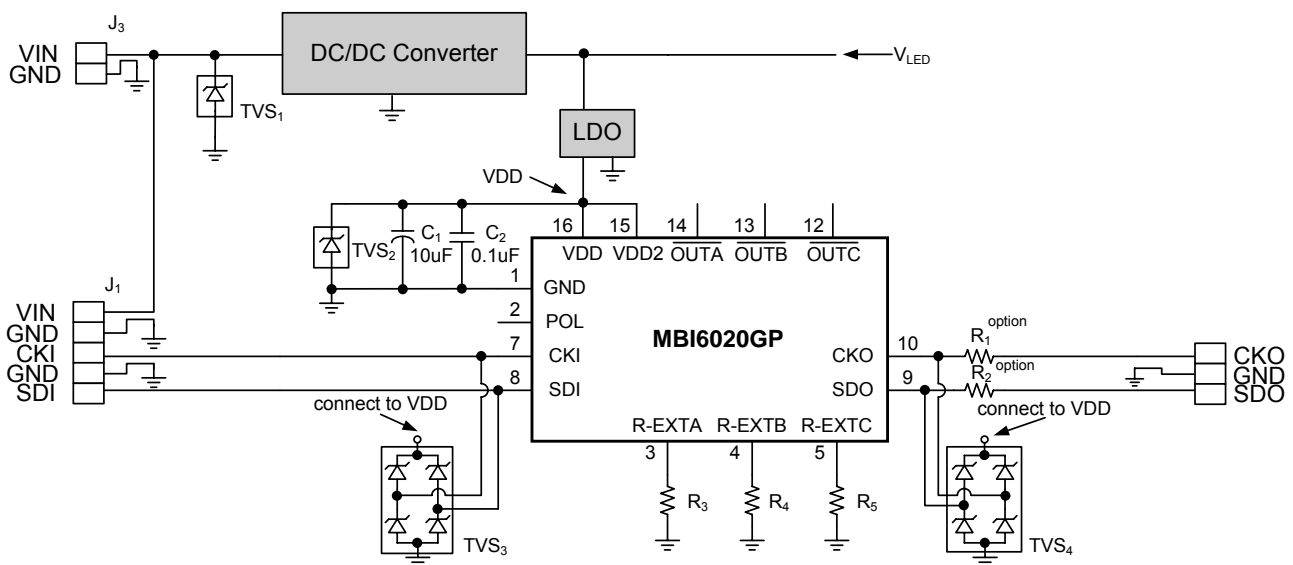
$J_3$

VIN
GND

$TVS_1$

DC/DC Converter

$V_{LED}$

LDO

VDD

16 15 14 13 12

VDD VDD2 $\overline{OUTA}$ $\overline{OUTB}$ $\overline{OUTC}$

$TVS_2$

$C_1$ 10uF

$C_2$ 0.1uF

$J_1$

VIN
GND
CKI
GND
SDI

1 GND
2 POL
7 CKI
8 SDI

MBI6020GP

CKO 10
SDO 9

$R_1$ option
$R_2$ option

CKO
GND
SDO

R-EXTA R-EXTB R-EXTC

3 4 5

$R_3$ $R_4$ $R_5$

connect to VDD

$TVS_3$

connect to VDD

$TVS_4$